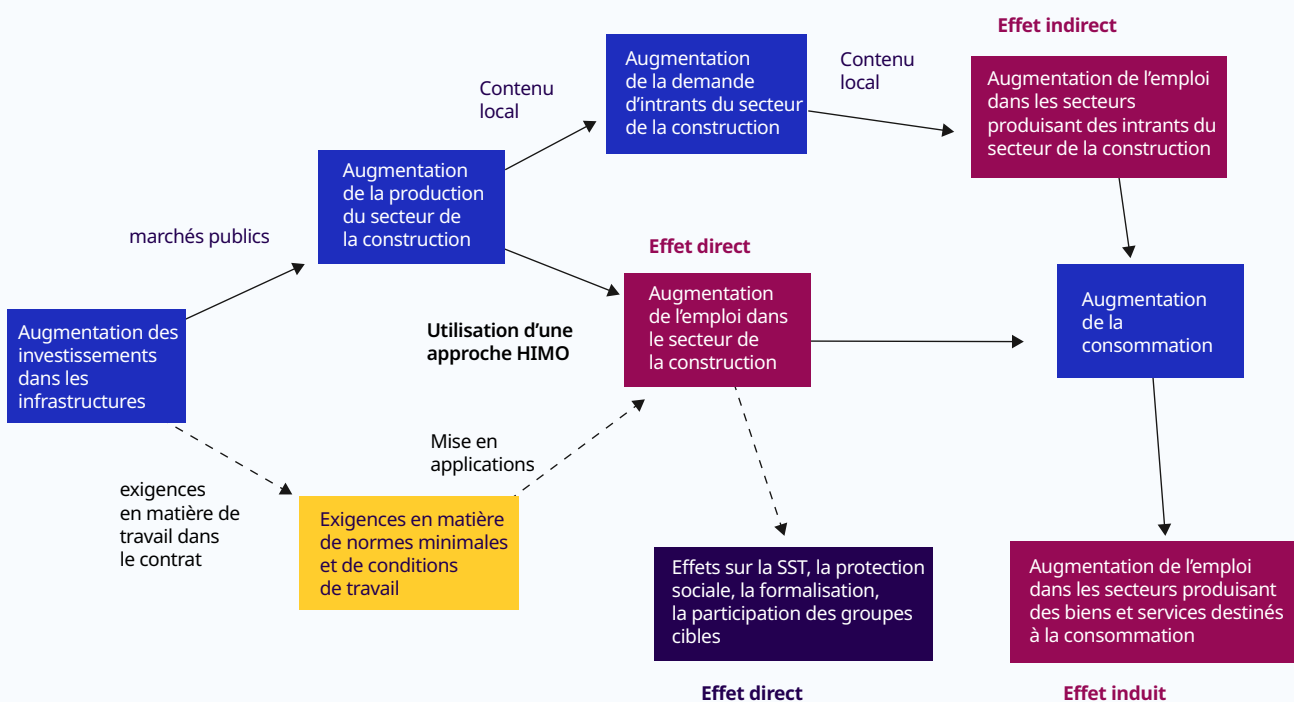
Effet indirect

Augmentation de la demande d’intrants du secteur de la construction

Contenu local

Augmentation de l’emploi dans les secteurs produisant des intrants du secteur de la construction

Contenu local

Augmentation de la production du secteur de la construction

marchés publics

Effet direct

Augmentation de l’emploi dans le secteur de la construction

Augmentation de la consommation

Augmentation des investissements dans les infrastructures

Utilisation d’une approche HIMO

Mise en applications

exigences en matière de travail dans le contrat

Exigences en matière de normes minimales et de conditions de travail

Effets sur la SST, la protection sociale, la formalisation, la participation des groupes cibles

Augmentation de l’emploi dans les secteurs produisant des biens et services destinés à la consommation

Effet direct

Effet induit